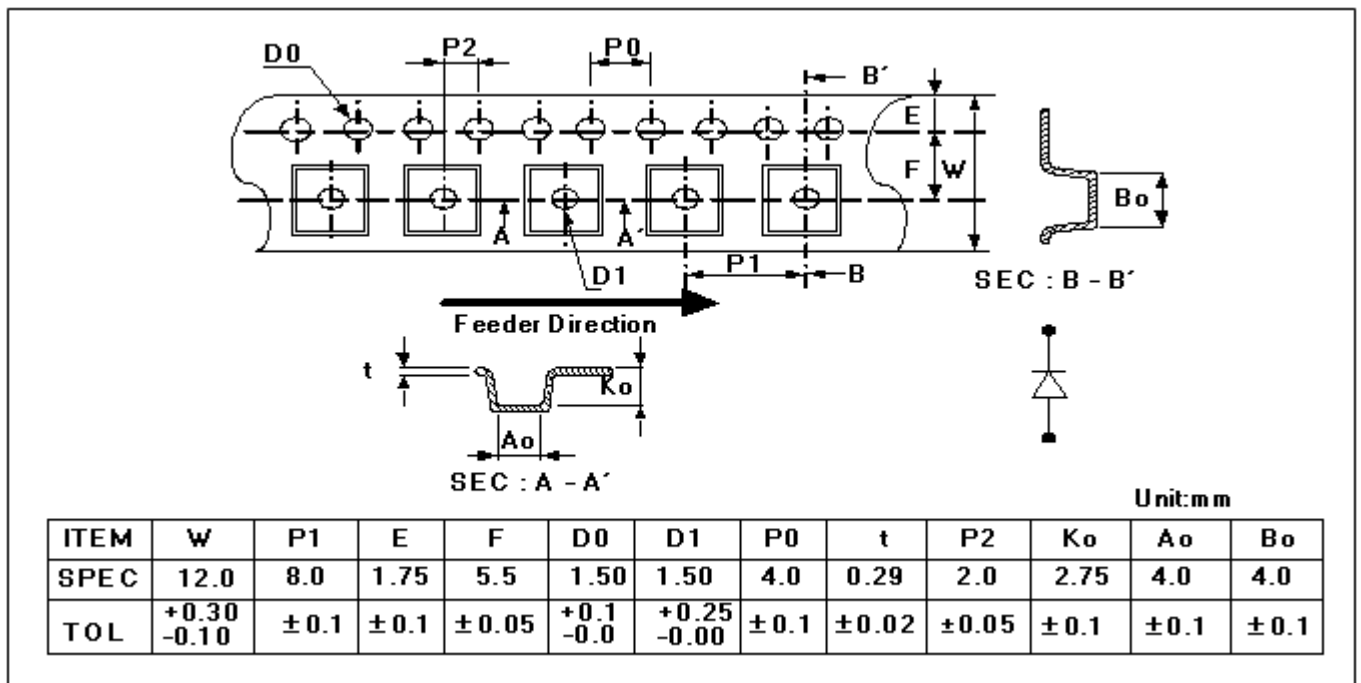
D0
P2
P0
B´
E
F
W
Bo
A
A´
D1
P1
B
SEC : B - B´
Feeder Direction
t
Ko
Ao
SEC : A - A´

Unit:mm

| ITEM | W | P1 | E | F | D0 | D1 | P0 | t | P2 | Ko | Ao | Bo |
|---|---|---|---|---|---|---|---|---|---|---|---|---|
| SPEC | 12.0 | 8.0 | 1.75 | 5.5 | 1.50 | 1.50 | 4.0 | 0.29 | 2.0 | 2.75 | 4.0 | 4.0 |
| TOL | +0.30 -0.10 | ±0.1 | ±0.1 | ±0.05 | +0.1 -0.0 | +0.25 -0.00 | ±0.1 | ±0.02 | ±0.05 | ±0.1 | ±0.1 | ±0.1 |